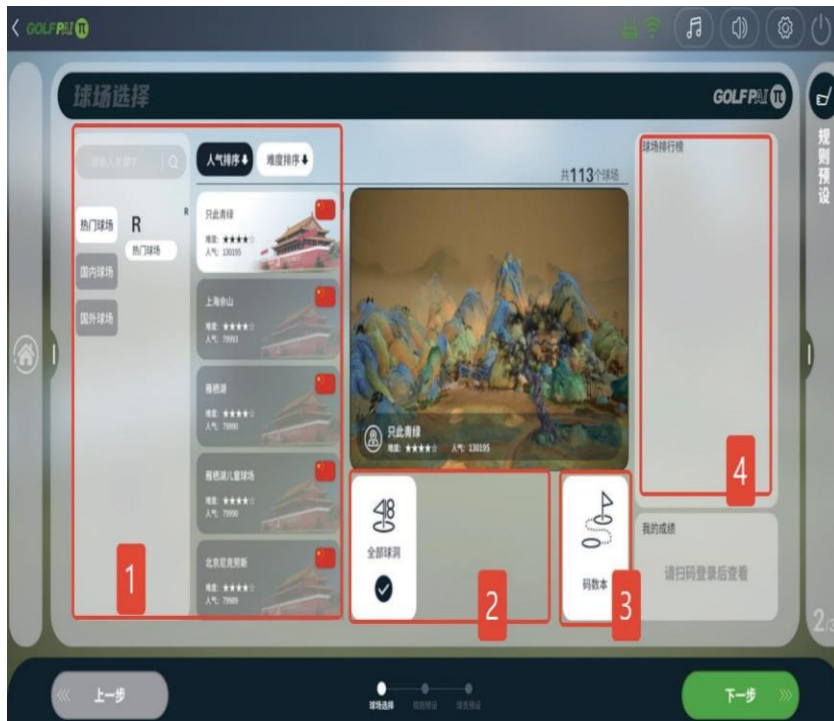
GOLFPAI

球场选择

GOLFPAI

规则预设

请输入关键字

人气排序 难度排序

共113个球场

球场排行榜

热门球场

R

热门球场

R

国内球场

国外球场

只此青绿
难度: ★★★★☆
人气: 130195

上海佘山
难度: ★★★★☆
人气: 79993

雁栖湖
难度: ★★★★☆
人气: 79990

雁栖湖儿童球场
难度: ★★★★☆
人气: 79990

北京花克赛斯
难度: ★★★★☆
人气: 79989

只此青绿
难度: ★★★★☆ 人气: 130195

4

48
全部球洞

码数本

我的成绩

请扫码登录后查看

1

2

3

2/3

上一步

球场选择 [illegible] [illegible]

下一步